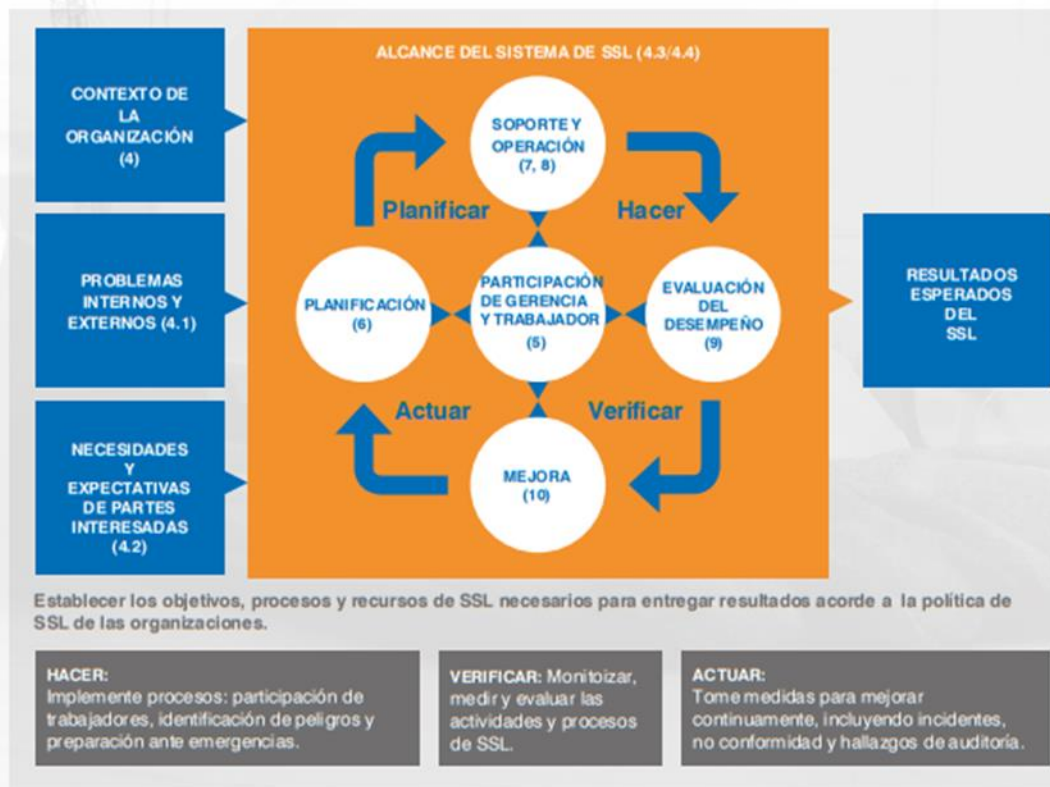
CONTEXTO DE LA ORGANIZACIÓN (4)

PROBLEMAS INTERNOS Y EXTERNOS (4.1)

NECESIDADES Y EXPECTATIVAS DE PARTES INTERESADAS (4.2)

ALCANCE DEL SISTEMA DE SSL (4.3/4.4)

SOPORTE Y OPERACIÓN (7, 8)

Planificar

Hacer

PLANIFICACIÓN (6)

PARTICIPACIÓN DE GERENCIA Y TRABAJADOR (5)

EVALUACIÓN DEL DESEMPEÑO (9)

Actuar

Verificar

MEJORA (10)

RESULTADOS ESPERADOS DEL SSL

Establecer los objetivos, procesos y recursos de SSL necesarios para entregar resultados acorde a la política de SSL de las organizaciones.

HACER:
Implemente procesos: participación de trabajadores, identificación de peligros y preparación ante emergencias.

VERIFICAR: Monitoizar, medir y evaluar las actividades y procesos de SSL.

ACTUAR:
Tome medidas para mejorar continuamente, incluyendo incidentes, no conformidad y hallazgos de auditoría.